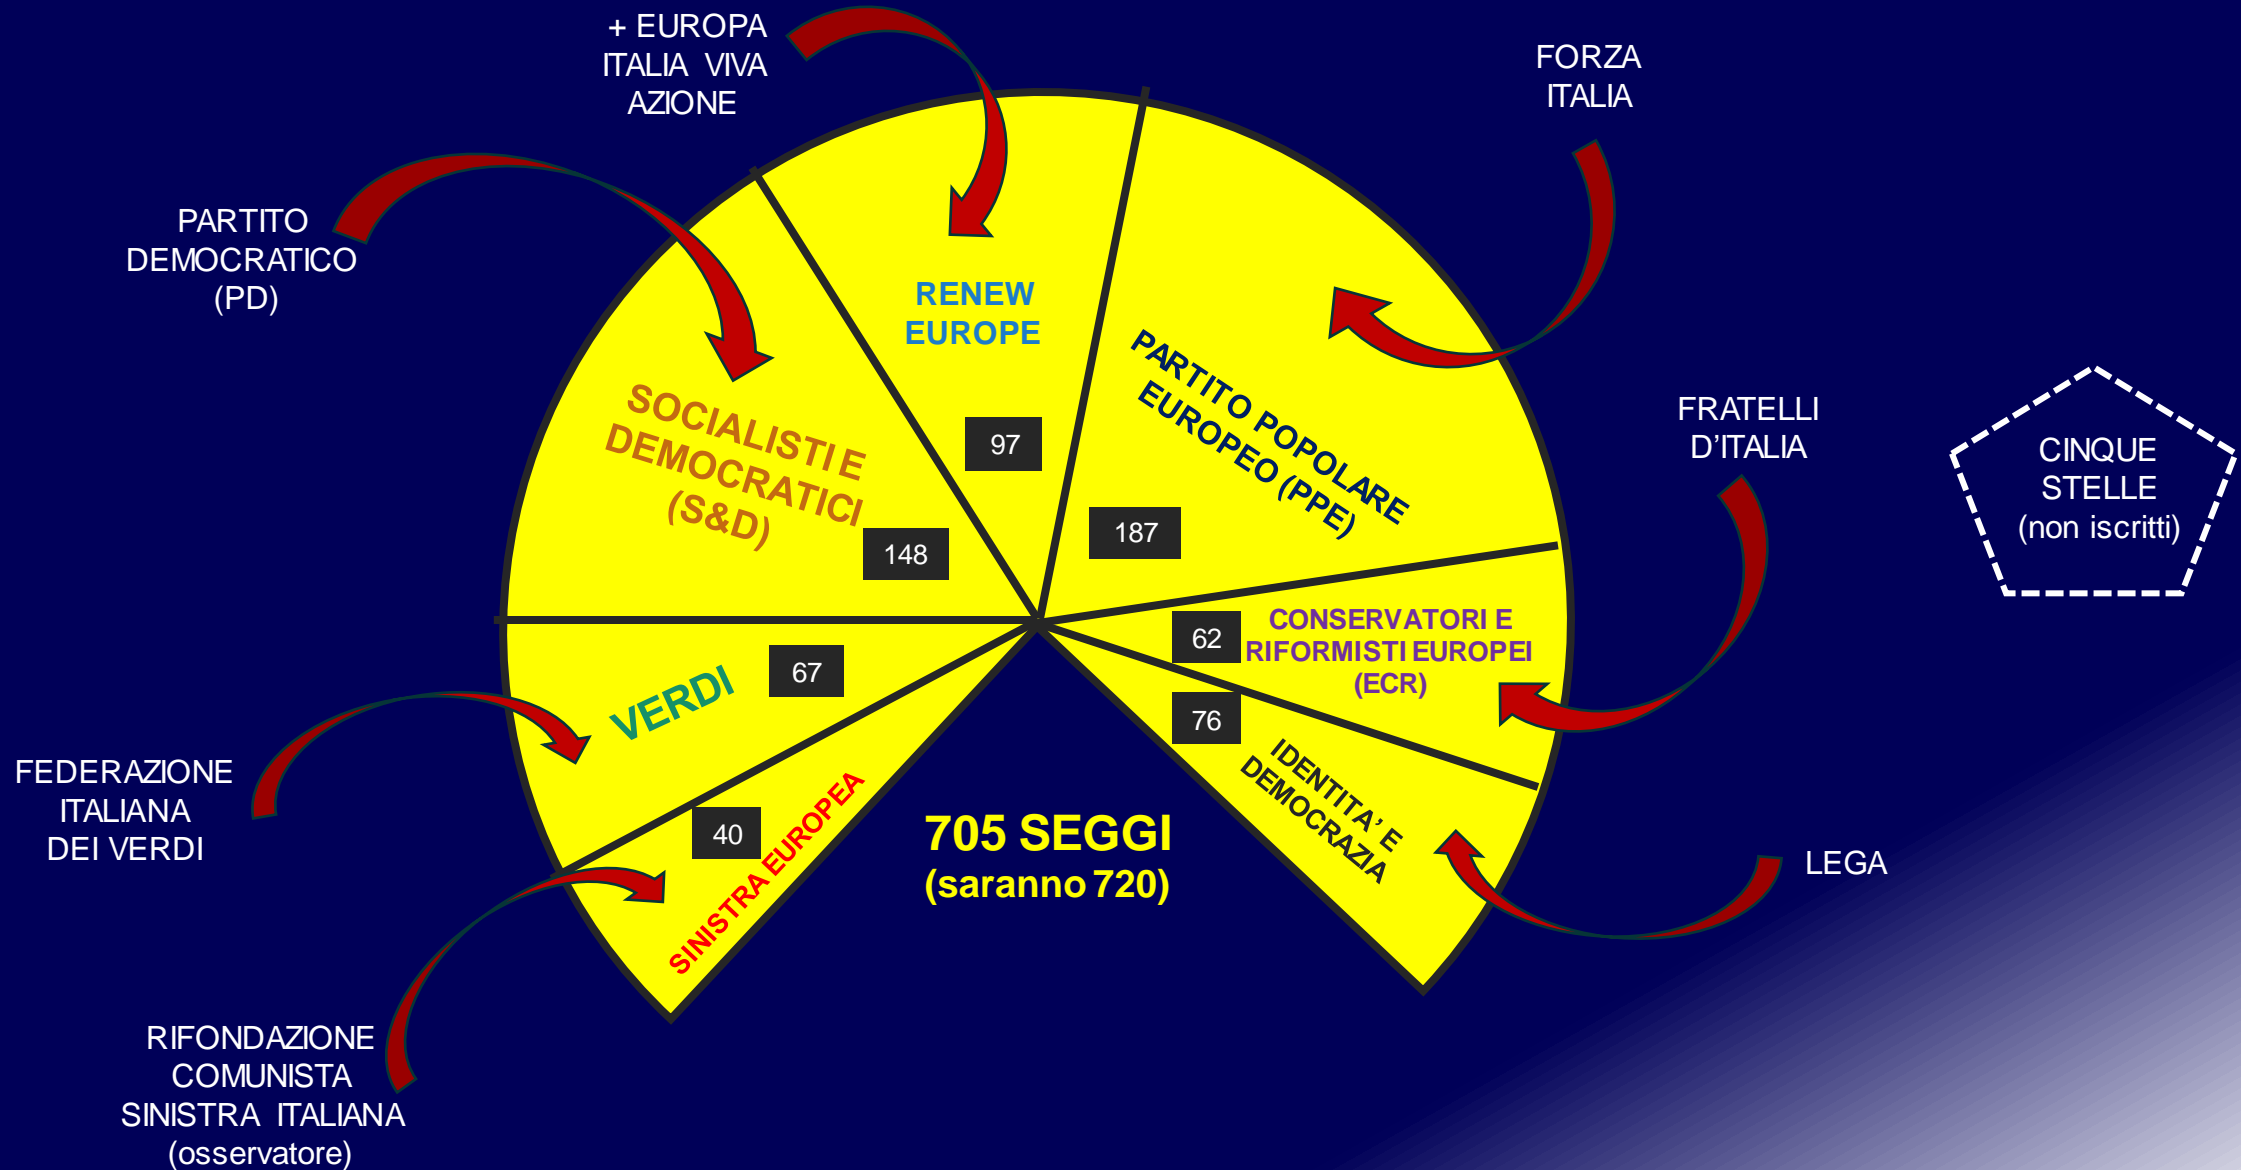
+ EUROPA
ITALIA VIVA
AZIONE

FORZA
ITALIA

PARTITO
DEMOCRATICO
(PD)

RENEW
EUROPE

PARTITO POPOLARE
EUROPEO (PPE)

SOCIALISTI E
DEMOCRATICI
(S&D)

97

187

148

FRATELLI
D'ITALIA

CINQUE
STELLE
(non iscritti)

62

CONSERVATORI E
RIFORMISTI EUROPEI
(ECR)

VERDI

67

76

IDENTITA' E
DEMOCRAZIA

FEDERAZIONE
ITALIANA
DEI VERDI

40

SINISTRA EUROPEA

705 SEGGI
(saranno 720)

LEGA

RIFONDAZIONE
COMUNISTA
SINISTRA ITALIANA
(osservatore)